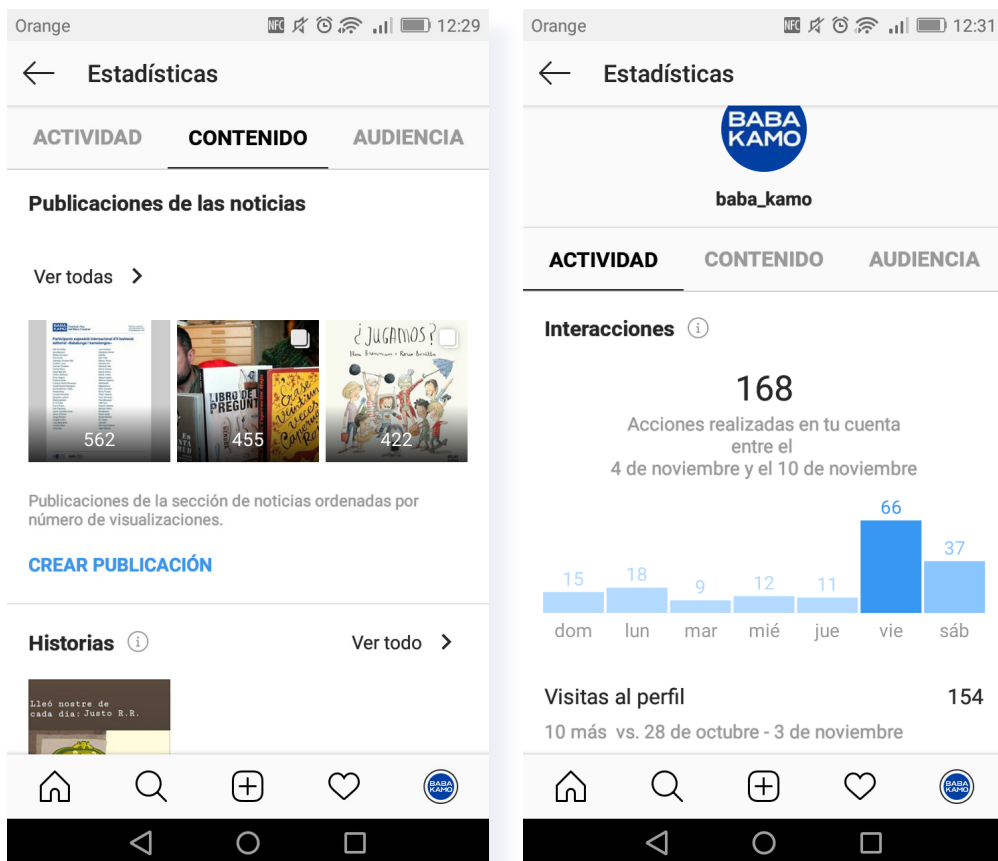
Orange 12:29

Estadísticas

ACTIVIDAD CONTENIDO AUDIENCIA

Publicaciones de las noticias

Ver todas

BABA KAMO

562

LIBRO DE PREGUNT

455

¿JUGAMOS?

422

Publicaciones de la sección de noticias ordenadas por número de visualizaciones.

CREAR PUBLICACIÓN

Historias

Ver todo

Lleó nostre de cada dia: Justo R.R.

Orange 12:31

Estadísticas

BABA KAMO

baba_kamo

ACTIVIDAD CONTENIDO AUDIENCIA

Interacciones

168

Acciones realizadas en tu cuenta entre el 4 de noviembre y el 10 de noviembre

| 15 | 18 | 9 | 12 | 11 | 66 | 37 |
|---|---|---|---|---|---|---|
| dom | lun | mar | mié | jue | vie | sáb |

Visitas al perfil 154

10 más vs. 28 de octubre - 3 de noviembre

BABA KAMO